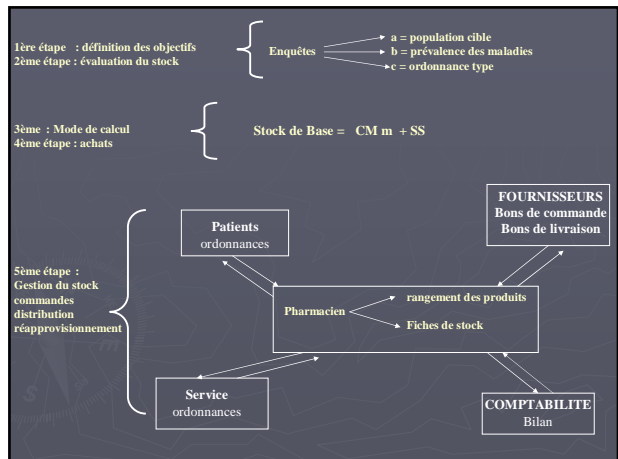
1ère étape : définition des objectifs
2ème étape : évaluation du stock

Enquêtes

a = population cible
b = prévalence des maladies
c = ordonnance type

3ème : Mode de calcul
4ème étape : achats

Stock de Base = CM m + SS

Patients
ordonnances

FOURNISSEURS
Bons de commande
Bons de livraison

5ème étape :
Gestion du stock
commandes
distribution
réapprovisionnement

Pharmacien

rangement des produits

Fiches de stock

Service
ordonnances

COMPTABILITE
Bilan